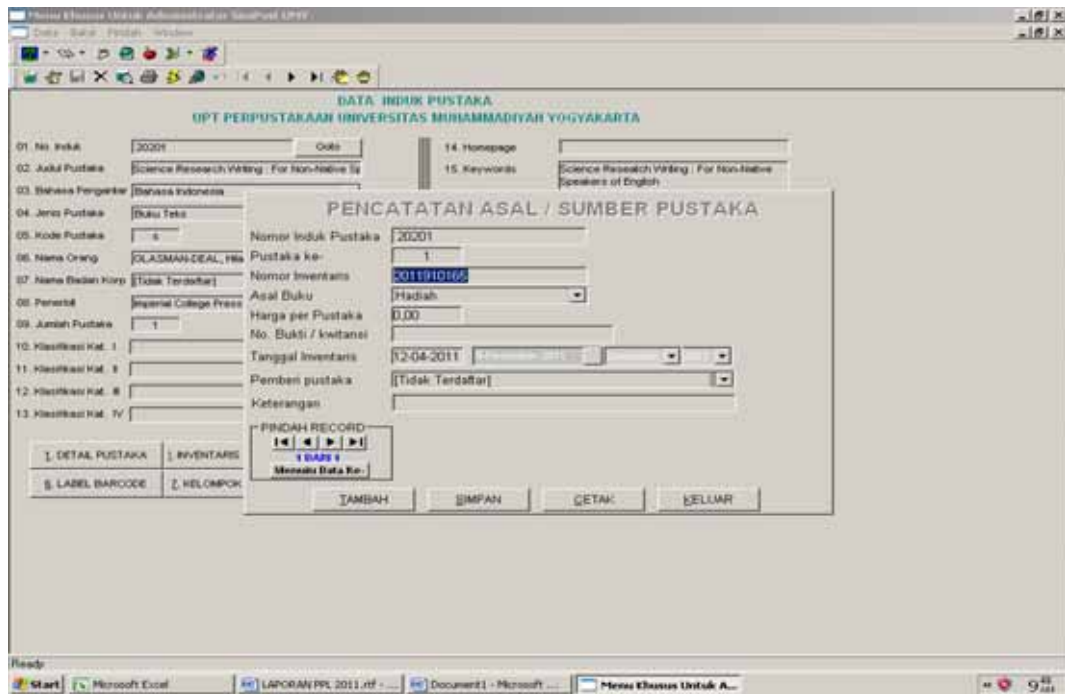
Menu Khusus Untuk Administrator SimPusl UPIY
Data Bahan Pindah Window

DATA INDUK PUSTAKA
UPT PERPUSTAKAAN UNIVERSITAS MUHAMMADIYAH YOGYAKARTA

01. No. Induk 20201 Goto
02. Judul Pustaka Science Research Writing : For Non-Native S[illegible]
03. Bahasa Pengantar Bahasa Indonesia
04. Jenis Pustaka Buku Teks
05. Kode Pustaka 6
06. Nama Orang GLASMAN-DEAL, Hila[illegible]
07. Nama Badan Korp [Tidak Terdaftar]
08. Penerbit Imperial College Press
09. Jumlah Pustaka 1
10. Klasifikasi Kat. I
11. Klasifikasi Kat. II
12. Klasifikasi Kat. III
13. Klasifikasi Kat. IV

14. Homepage
15. Keywords Science Reseaich Writing : For Non-Native Speakers of English

1. DETAIL PUSTAKA 1. INVENTARIS
6. LABEL BARCODE 7. KELOMPOK

PENCATATAN ASAL / SUMBER PUSTAKA
Nomor Induk Pustaka 20201
Pustaka ke- 1
Nomor Inventaris 3011910165
Asal Buku Hadiah
Harga per Pustaka 0,00
No. Bukti / kwitansi
Tanggal Inventaris 12-04-2011 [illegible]
Pemberi pustaka [Tidak Terdaftar]
Keterangan

PINDAH RECORD
1 DARI 1
Menuju Data Ke-

TAMBAH SIMPAN CETAK KELUAR

Ready
Start Microsoft Excel LAPORAN PPL 2011.rtf - ... Document1 - Microsoft ... Menu Khusus Untuk A...
9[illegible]